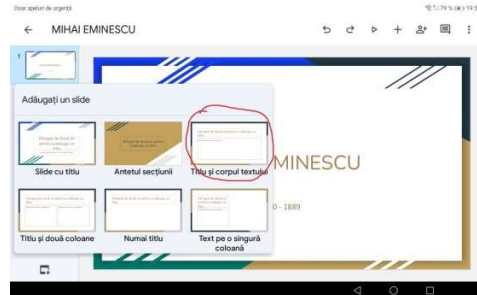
Doar apeluri de urgență

79 % 19:5

MIHAI EMINESCU

1

Adăugați un slide

Slide cu titlu

Antetul secțiunii

Titlu și corpul textului

Titlu și două coloane

Numai titlu

Text pe o singură coloană

MINESCU

0 - 1889